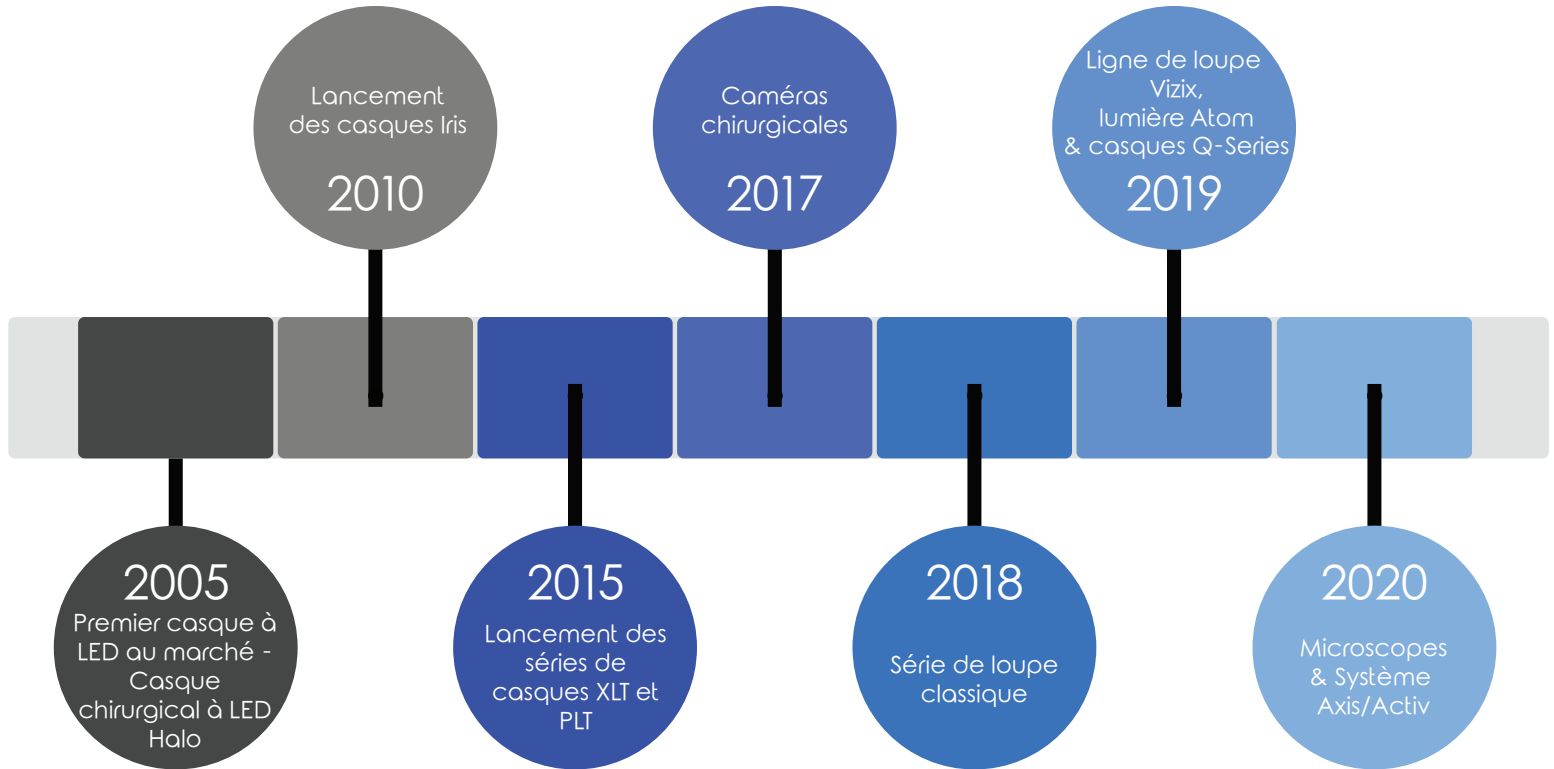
2005
Premier casque à LED au marché - Casque chirurgical à LED Halo

Lancement des casques Iris
2010

2015
Lancement des séries de casques XLT et PLT

Caméras chirurgicales
2017

2018
Série de loupe classique

Ligne de loupe Vizix, lumière Atom & casques Q-Series
2019

2020
Microscopes & Système Axis/Activ